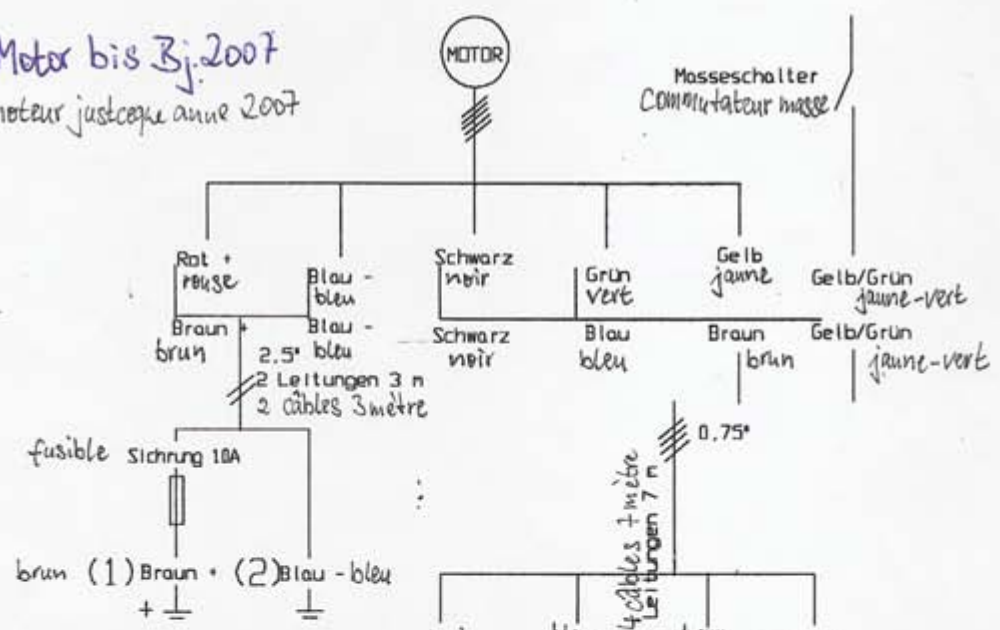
Motor bis Bj.2007
moteur justcequ anne 2007

MOTOR

Masseschalter
Commutateur masse

Rot +
rouse

Blau -
bleu

Schwarz
noir

Grün
vert

Gelb
jaune

Gelb/Grün
jaune-vert

Braun +
brun

Blau -
2.5° bleu

Schwarz
noir

Blau
bleu

Braun
brun

Gelb/Grün
jaune-vert

2 Leitungen 3 m
2 câbles 3 metre

0,75°

fusible Sichrung 10A

4 Leitungen 7 m
4 câbles 7 mètre

brun (1) Braun + (2) Blau - bleu
+